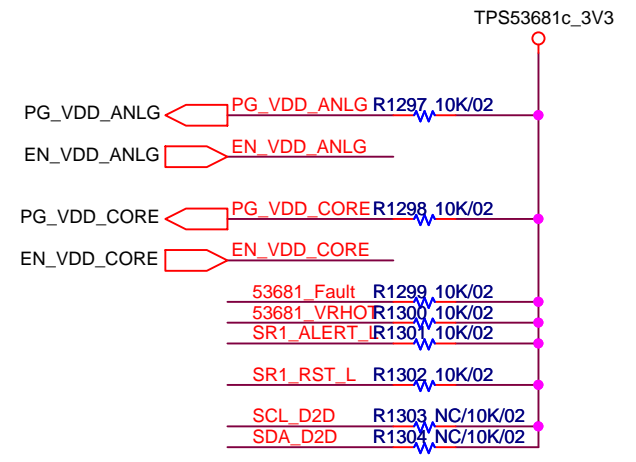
TPS53681c_3V3

PG_VDD_ANLG
PG_VDD_ANLG
R1297 10K/02

EN_VDD_ANLG
EN_VDD_ANLG

PG_VDD_CORE
PG_VDD_CORE
R1298 10K/02

EN_VDD_CORE
EN_VDD_CORE

53681_Fault
R1299 10K/02
53681_VRHOT
R1300 10K/02
SR1_ALERT_L
R1301 10K/02

SR1_RST_L
R1302 10K/02

SCL_D2D
R1303 NC/10K/02
SDA_D2D
R1304 NC/10K/02